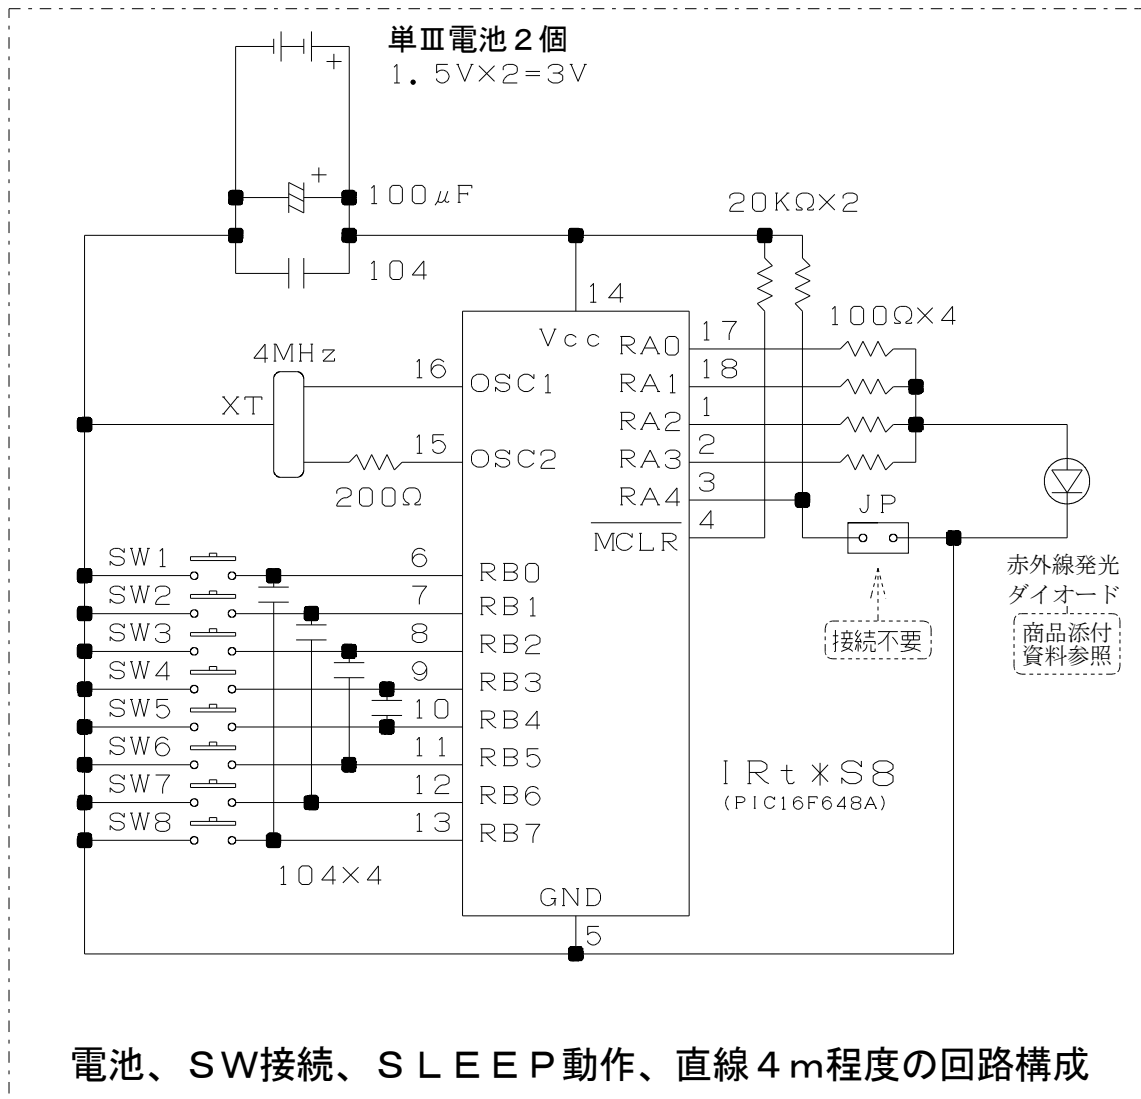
単Ⅲ電池２個
1．5V×2=3V

100μF

20KΩ×2

104

14

100Ω×4

Vcc

4MHz

17 RA0
18 RA1
1 RA2
2 RA3
3 RA4
4 $\overline{MCLR}$

16 OSC1

XT

15 OSC2

200Ω

JP

SW1 6 RB0
SW2 7 RB1
SW3 8 RB2
SW4 9 RB3
SW5 10 RB4
SW6 11 RB5
SW7 12 RB6
SW8 13 RB7

赤外線発光
ダイオード

接続不要

商品添付
資料参照

IRt＊S8
(PIC16F648A)

104×4

GND

5

電池、SW接続、SLEEP動作、直線４m程度の回路構成